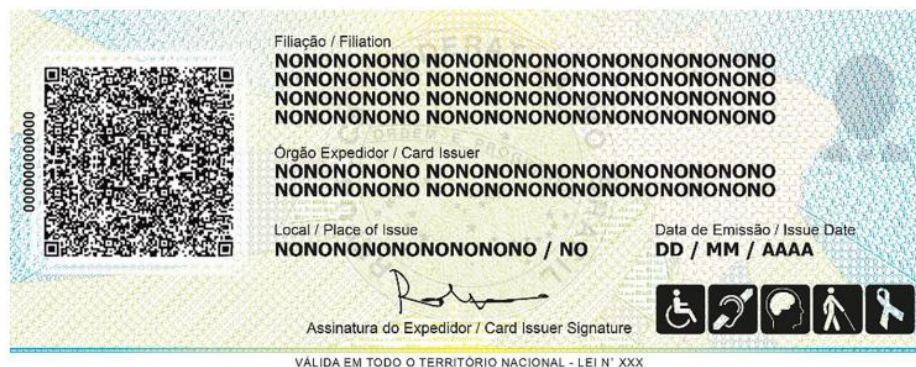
00000000000

Filiação / Filiation
NONONONONO NONONONONONONONONONONONO
NONONONONO NONONONONONONONONONONONO
NONONONONO NONONONONONONONONONONONO
NONONONONO NONONONONONONONONONONONO

Órgão Expedidor / Card Issuer
NONONONONO NONONONONONONONONONONONO
NONONONONO NONONONONONONONONONONONO

Local / Place of Issue
NONONONONONONONONO / NO

Data de Emissão / Issue Date
DD / MM / AAAA

Assinatura do Expedidor / Card Issuer Signature

VÁLIDA EM TODO O TERRITÓRIO NACIONAL - LEI Nº XXX